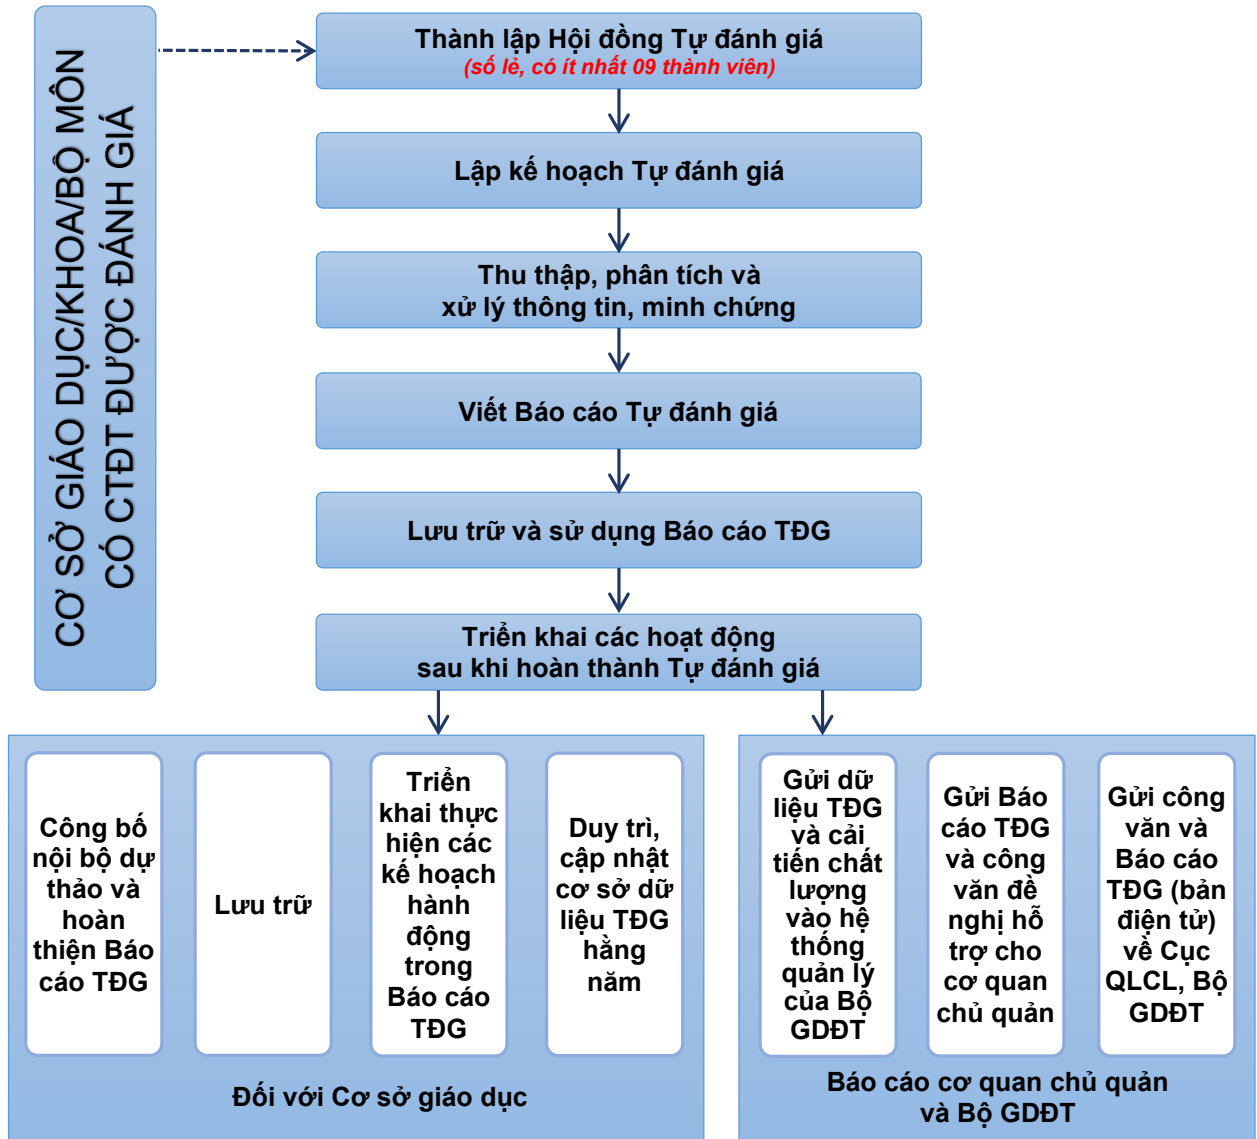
CƠ SỞ GIÁO DỤC/KHOA/BỘ MÔN CÓ CTĐT ĐƯỢC ĐÁNH GIÁ

Thành lập Hội đồng Tự đánh giá
(số lẻ, có ít nhất 09 thành viên)

Lập kế hoạch Tự đánh giá

Thu thập, phân tích và xử lý thông tin, minh chứng

Viết Báo cáo Tự đánh giá

Lưu trữ và sử dụng Báo cáo TĐG

Triển khai các hoạt động sau khi hoàn thành Tự đánh giá

Công bố nội bộ dự thảo và hoàn thiện Báo cáo TĐG

Lưu trữ

Triển khai thực hiện các kế hoạch hành động trong Báo cáo TĐG

Duy trì, cập nhật cơ sở dữ liệu TĐG hằng năm

Đối với Cơ sở giáo dục

Gửi dữ liệu TĐG và cải tiến chất lượng vào hệ thống quản lý của Bộ GDĐT

Gửi Báo cáo TĐG và công văn đề nghị hỗ trợ cho cơ quan chủ quản

Gửi công văn và Báo cáo TĐG (bản điện tử) về Cục QLCL, Bộ GDĐT

Báo cáo cơ quan chủ quản và Bộ GDĐT